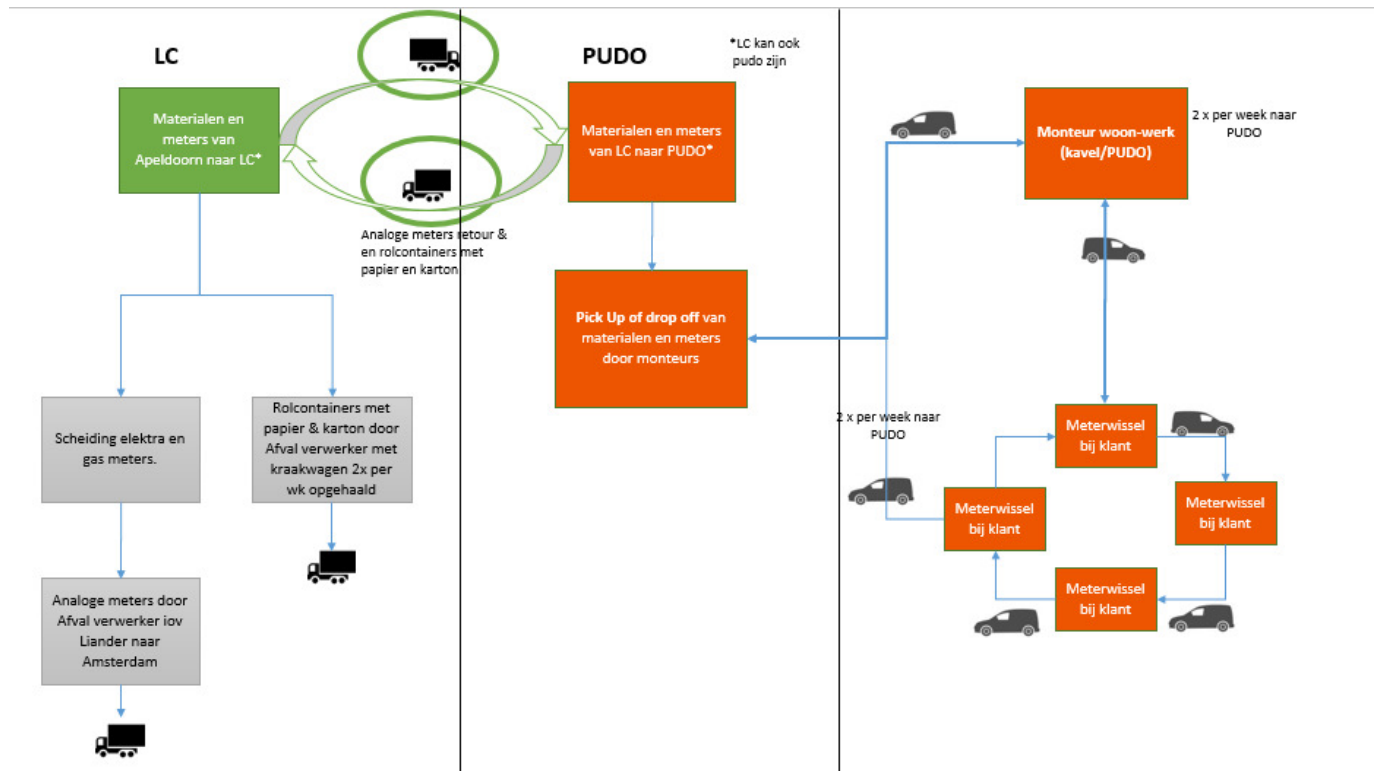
LC

PUDO

*LC kan ook pudo zijn

Materialen en meters van Apeldoorn naar LC*

Materialen en meters van LC naar PUDO*

Analoge meters retour & en rolcontainers met papier en karton

Monteur woon-werk (kavel/PUDO)

2 x per week naar PUDO

Pick Up of drop off van materialen en meters door monteurs

Scheiding elektra en gas meters.

Rolcontainers met papier & karton door Afval verwerker met kraakwagen 2x per wk opgehaald

2 x per week naar PUDO

Meterwissel bij klant

Meterwissel bij klant

Meterwissel bij klant

Meterwissel bij klant

Analoge meters door Afval verwerker iov Liander naar Amsterdam